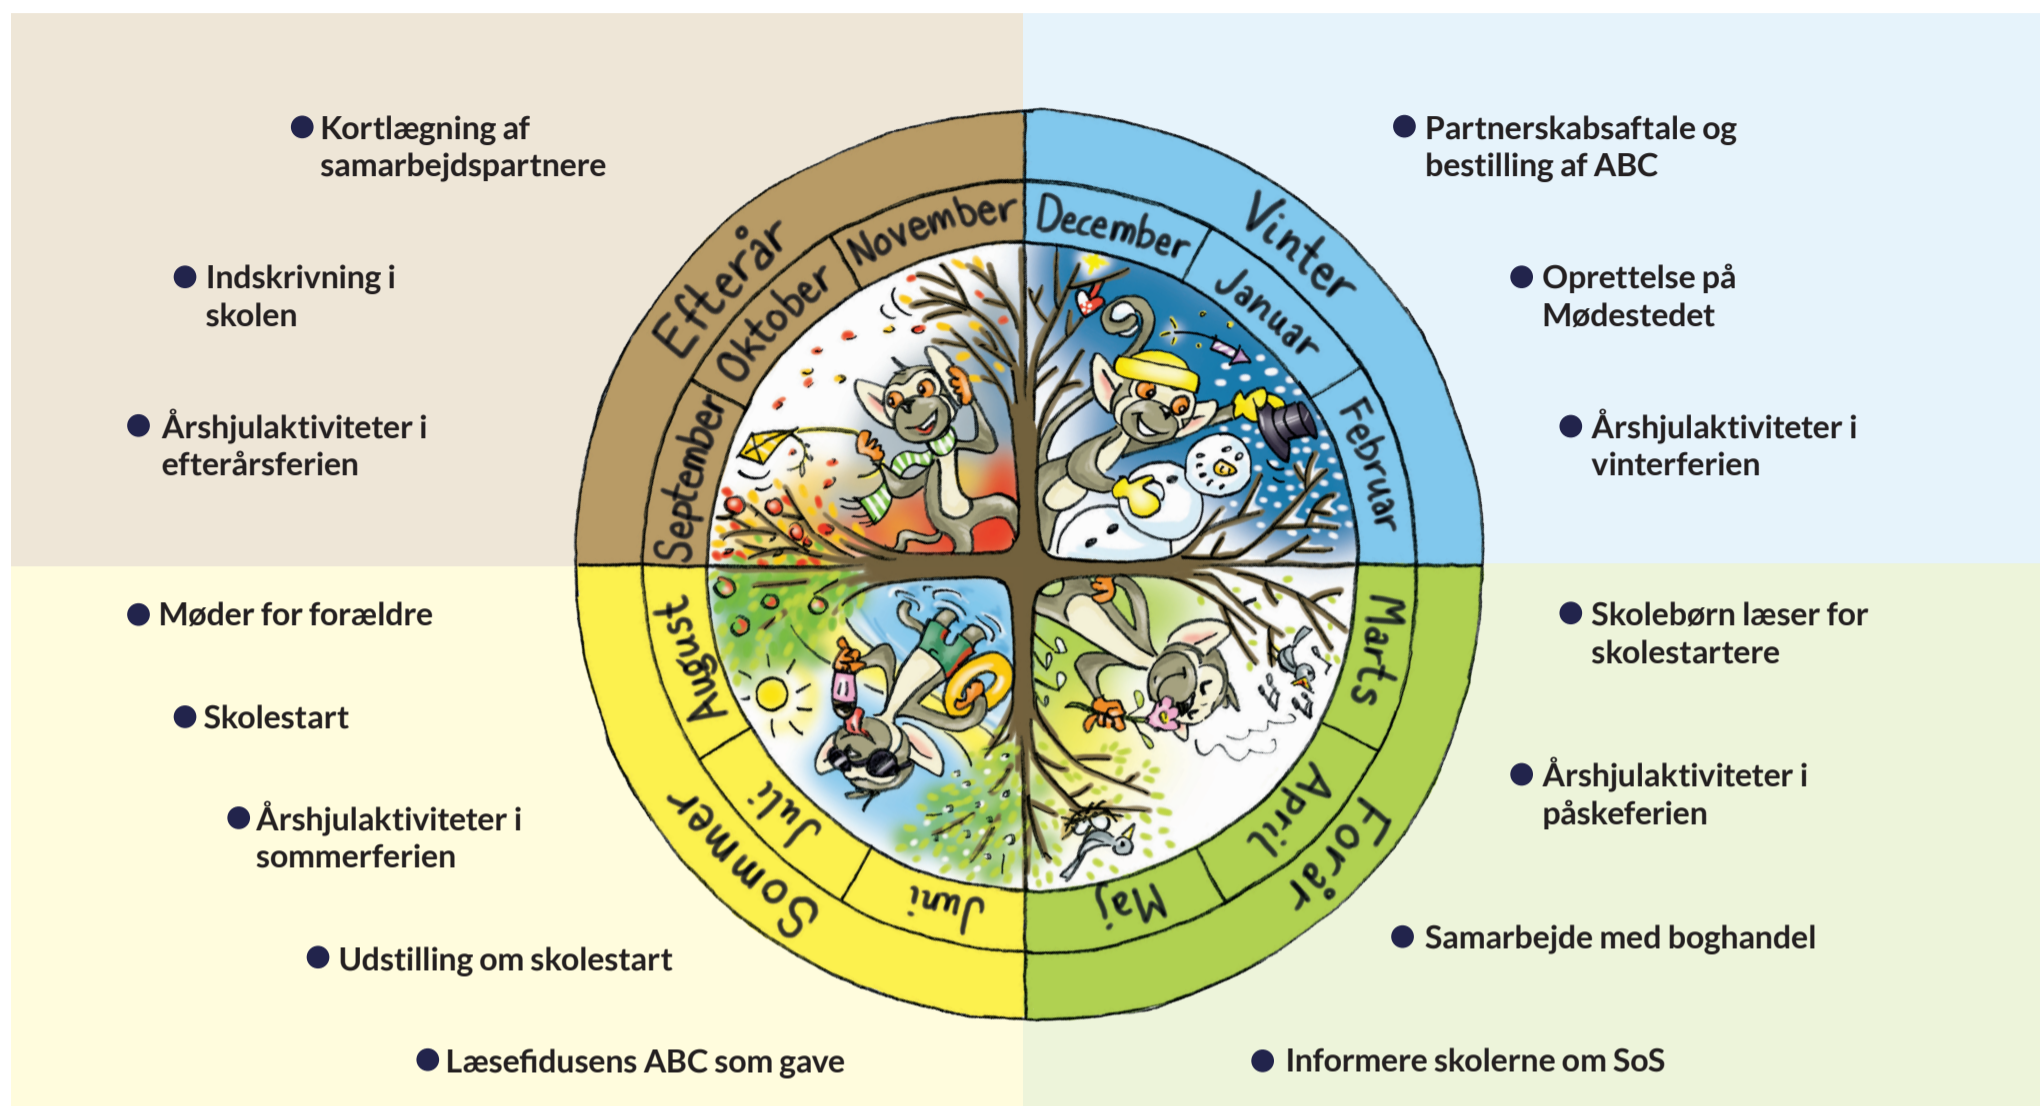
- Kortlægning af samarbejdspartnere

- Indskrivning i skolen

- Årshjulaktiviteter i efterårsferien

- Partnerskabsaftale og bestilling af ABC

- Oprettelse på Mødestedet

- Årshjulaktiviteter i vinterferien

Efterår
September
Oktober
November
December
Vinter
Januar
Februar
Marts
April
Forår
Maj
Juni
Juli
Sommer
August

- Møder for forældre

- Skolestart

- Årshjulaktiviteter i sommerferien

- Udstilling om skolestart

- Læsefidusens ABC som gave

- Skolebørn læser for skolestartere

- Årshjulaktiviteter i påskeferien

- Samarbejde med boghandel

- Informere skolerne om SoS